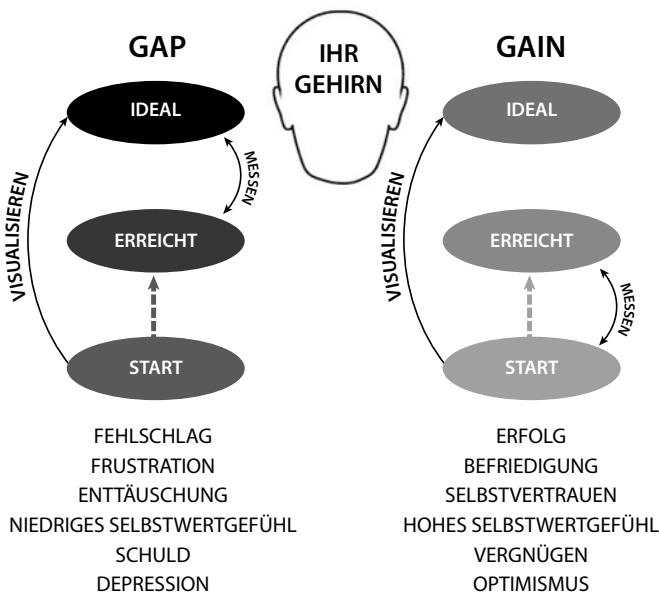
GAP

IHR GEHIRN

GAIN

IDEAL

MESSEN

VISUALISIEREN

ERREICHT

START

FEHLSCHLAG
FRUSTRATION
ENTTÄUSCHUNG
NIEDRIGES SELBSTWERTGEFÜHL
SCHULD
DEPRESSION

IDEAL

VISUALISIEREN

ERREICHT

MESSEN

START

ERFOLG
BEFRIEDIGUNG
SELBSTVERTRAUEN
HOHES SELBSTWERTGEFÜHL
VERGNÜGEN
OPTIMISMUS